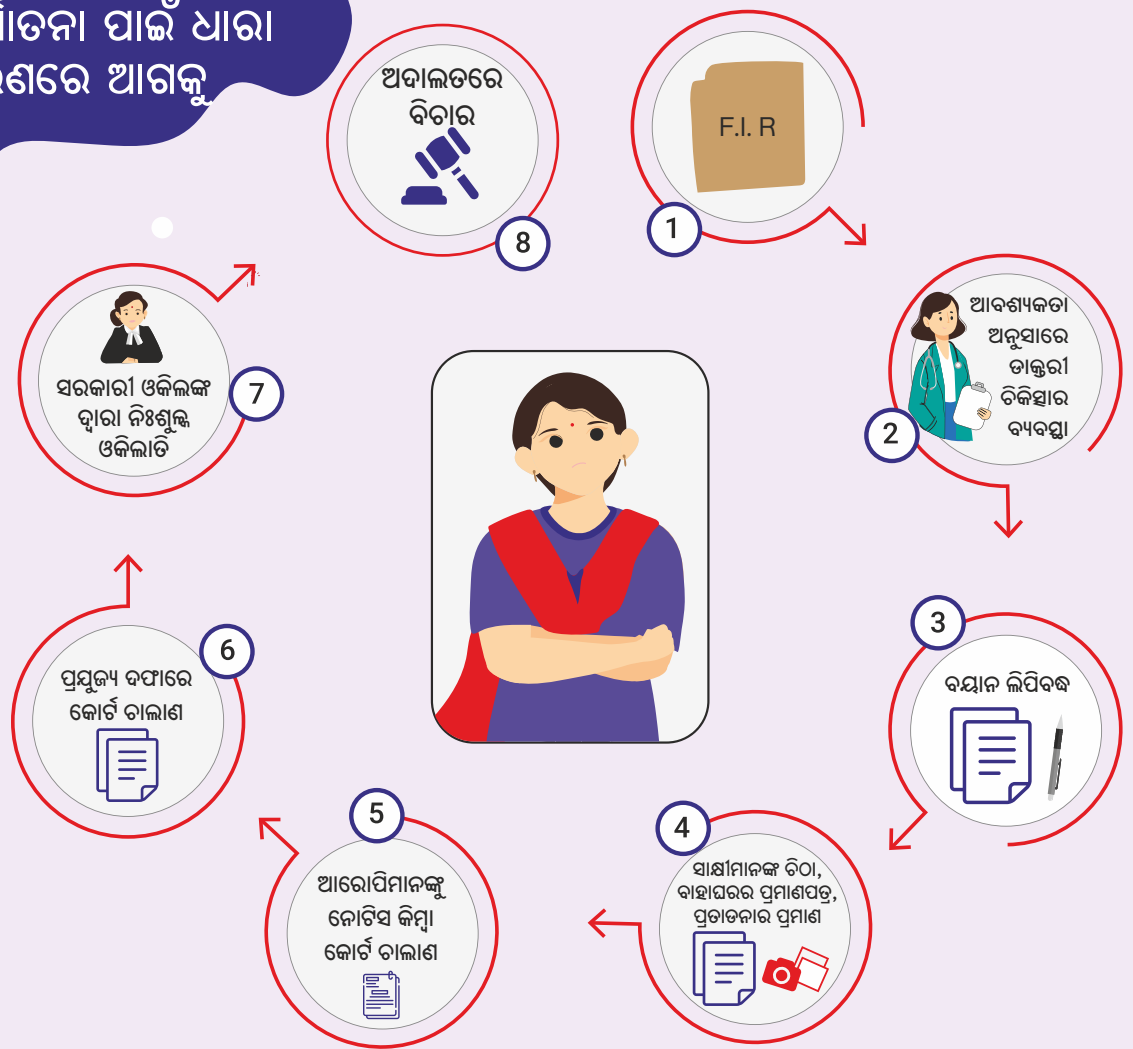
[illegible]ଡନା ପାଇଁ ଧାରା
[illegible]ଣରେ ଆଗକୁ

ଅଦାଲତରେ ବିଚାର

8

F.I. R

1

ଆବଶ୍ୟକତା ଅନୁସାରେ ଡାକ୍ତରୀ ଚିକିତ୍ସାର ବ୍ୟବସ୍ଥା

2

3

ବୟାନ ଲିପିବଦ୍ଧ

4

ସାକ୍ଷୀମାନଙ୍କ ଚିଠା, ବାହାଘରର ପ୍ରମାଣପତ୍ର, ପ୍ରତାଡନାର ପ୍ରମାଣ

5

ଆରୋପିମାନଙ୍କୁ ନୋଟିସ କିମ୍ବା କୋର୍ଟ ଚାଲାଣ

6

ପ୍ରଯୁଜ୍ୟ ଦଫାରେ କୋର୍ଟ ଚାଲାଣ

7

ସରକାରୀ ଓକିଲଙ୍କ ଦ୍ୱାରା ନିଃଶୁଳ୍କ ଓକିଲାତି